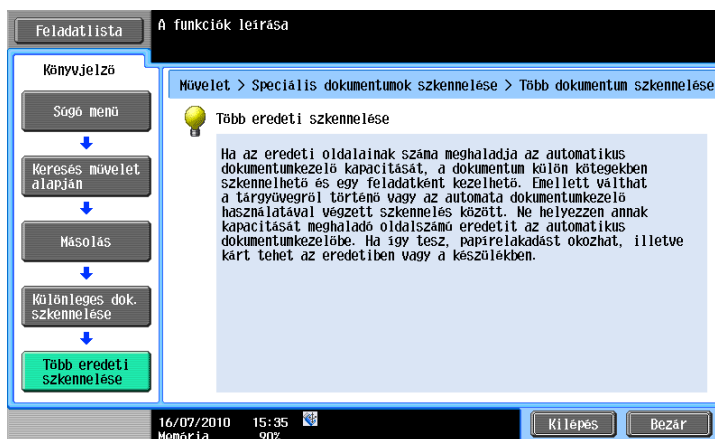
Feladatlista

A funkciók leírása

Könyvjelző

Súgó menü

Keresés művelet alapján

Másolás

Különleges dok. szkennelése

Több eredeti szkennelése

Művelet > Speciális dokumentumok szkennelése > Több dokumentum szkennelése

Több eredeti szkennelése

Ha az eredeti oldalainak száma meghaladja az automatikus dokumentumkezelő kapacitását, a dokumentum külön kötegekben szkennelhető és egy feladatként kezelhető. Emellett válthat a tárgyüvegről történő vagy az automata dokumentumkezelő használatával végzett szkennelés között. Ne helyezzen annak kapacitását meghaladó oldalszámú eredetit az automatikus dokumentumkezelőbe. Ha így tesz, papírelakadást okozhat, illetve kárt tehet az eredetiben vagy a készülékben.

16/07/2010 15:35
Memória 90%

Kilépés

Bezár